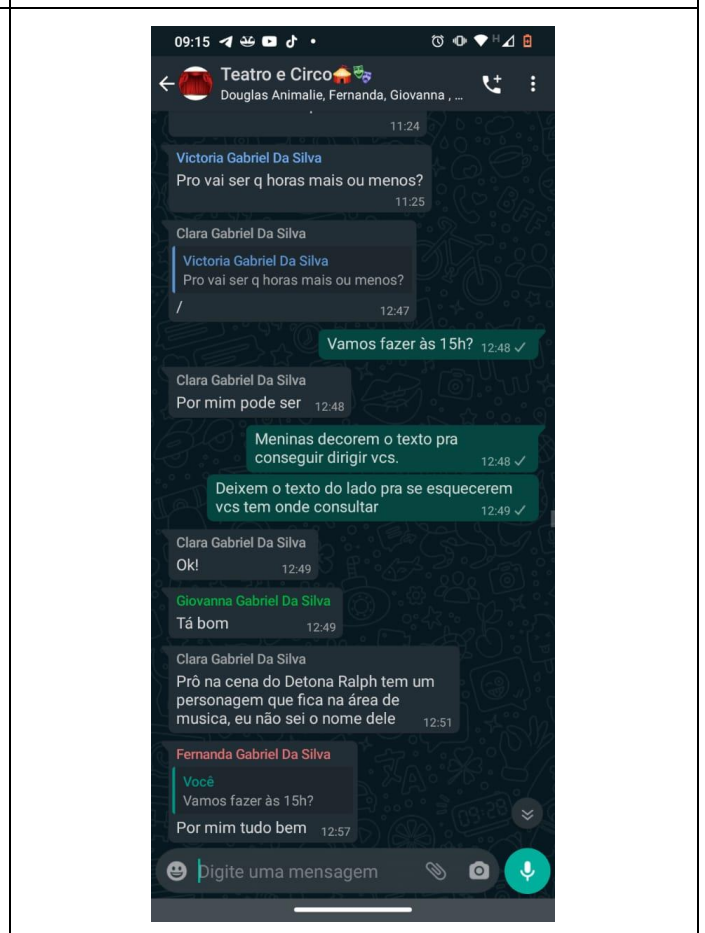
09:15

Teatro e Circo🎪🎭
Douglas Animalie, Fernanda, Giovanna , ...

11:24

Victoria Gabriel Da Silva
Pro vai ser q horas mais ou menos?
11:25

Clara Gabriel Da Silva
Victoria Gabriel Da Silva
Pro vai ser q horas mais ou menos?
/
12:47

Vamos fazer às 15h? 12:48 ✓

Clara Gabriel Da Silva
Por mim pode ser 12:48

Meninas decorem o texto pra conseguir dirigir vcs. 12:48 ✓

Deixem o texto do lado pra se esquecerem vcs tem onde consultar 12:49 ✓

Clara Gabriel Da Silva
Ok! 12:49

Giovanna Gabriel Da Silva
Tá bom 12:49

Clara Gabriel Da Silva
Prô na cena do Detona Ralph tem um personagem que fica na área de musica, eu não sei o nome dele 12:51

Fernanda Gabriel Da Silva
Você
Vamos fazer às 15h?
Por mim tudo bem 12:57

Digite uma mensagem